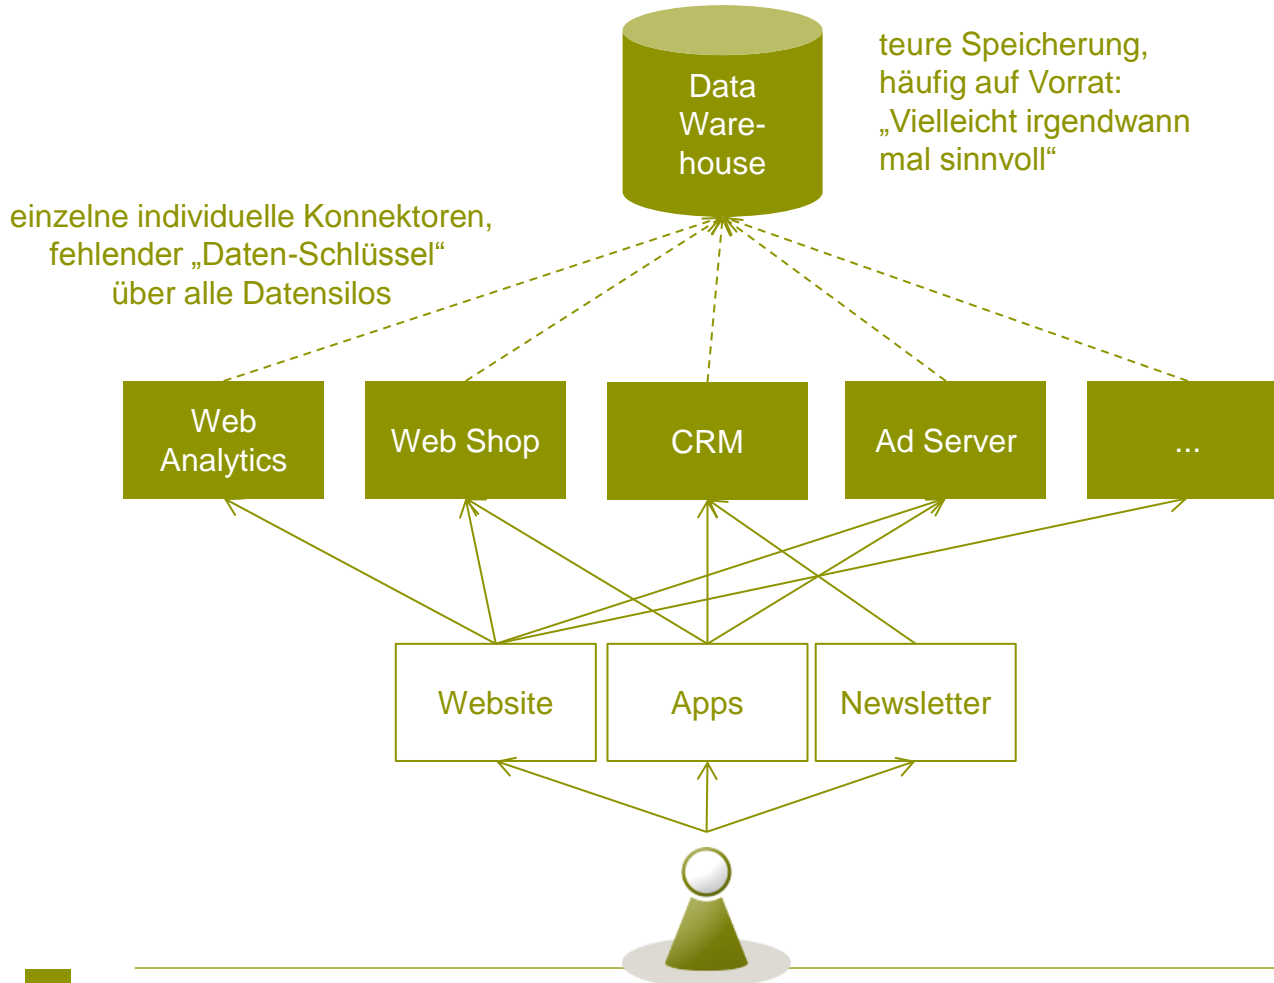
Data Warehouse

teure Speicherung, häufig auf Vorrat: „Vielleicht irgendwann mal sinnvoll“

einzelne individuelle Konnektoren, fehlender „Daten-Schlüssel“ über alle Datensilos

Web Analytics

Web Shop

CRM

Ad Server

...

Website

Apps

Newsletter